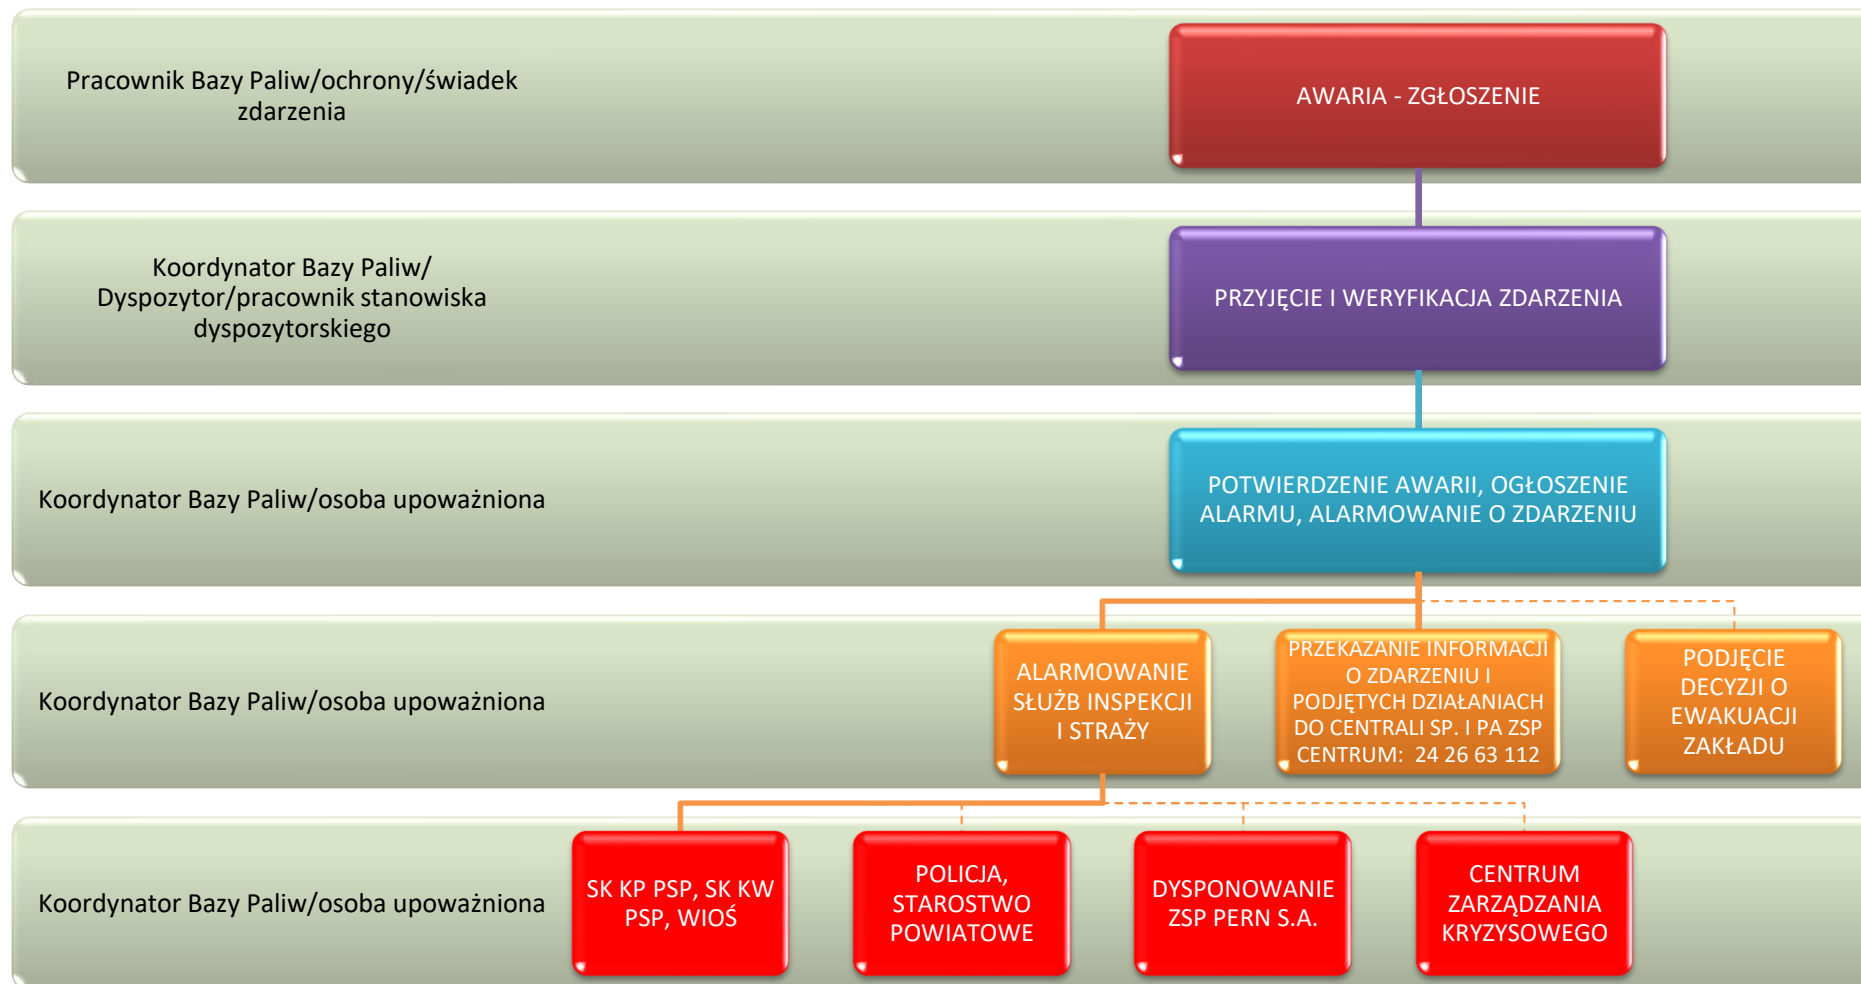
Pracownik Bazy Paliw/ochrony/świadek zdarzenia

AWARIA - ZGŁOSZENIE

Koordynator Bazy Paliw/ Dyspozytor/pracownik stanowiska dyspozytorskiego

PRZYJĘCIE I WERYFIKACJA ZDARZENIA

Koordynator Bazy Paliw/osoba upoważniona

POTWIERDZENIE AWARII, OGŁOSZENIE ALARMU, ALARMOWANIE O ZDARZENIU

Koordynator Bazy Paliw/osoba upoważniona

ALARMOWANIE SŁUŻB INSPEKCJI I STRAŻY

PRZEKAZANIE INFORMACJI O ZDARZENIU I PODJĘTYCH DZIAŁANIACH DO CENTRALI SP. I PA ZSP CENTRUM: 24 26 63 112

PODJĘCIE DECYZJI O EWAKUACJI ZAKŁADU

Koordynator Bazy Paliw/osoba upoważniona

SK KP PSP, SK KW PSP, WIOŚ

POLICJA, STAROSTWO POWIATOWE

DYSPONOWANIE ZSP PERN S.A.

CENTRUM ZARZĄDZANIA KRYZYSOWEGO